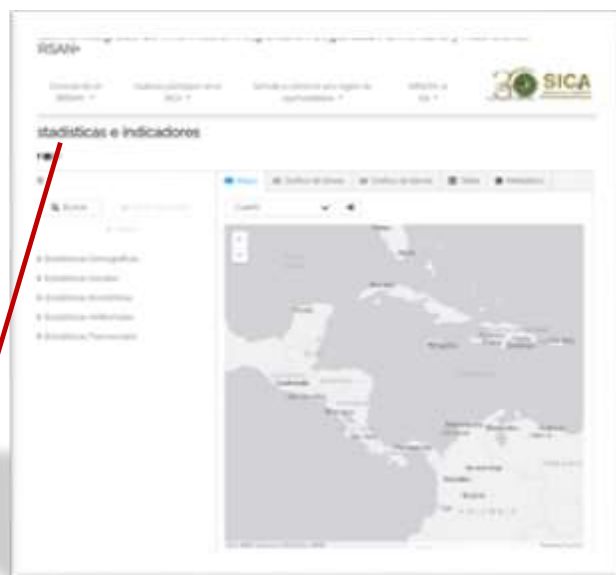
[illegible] RSAN+

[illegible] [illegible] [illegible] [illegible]

SICA

stadisticas e indicadores

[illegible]

Buscar

Estadísticas Demográficas
Estadísticas Sociales
Estadísticas Económicas
Estadísticas Ambientales
Estadísticas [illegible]

Mapa | Gráfico de líneas | Gráfico de barras | Tabla | Metadatos

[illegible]

+
-